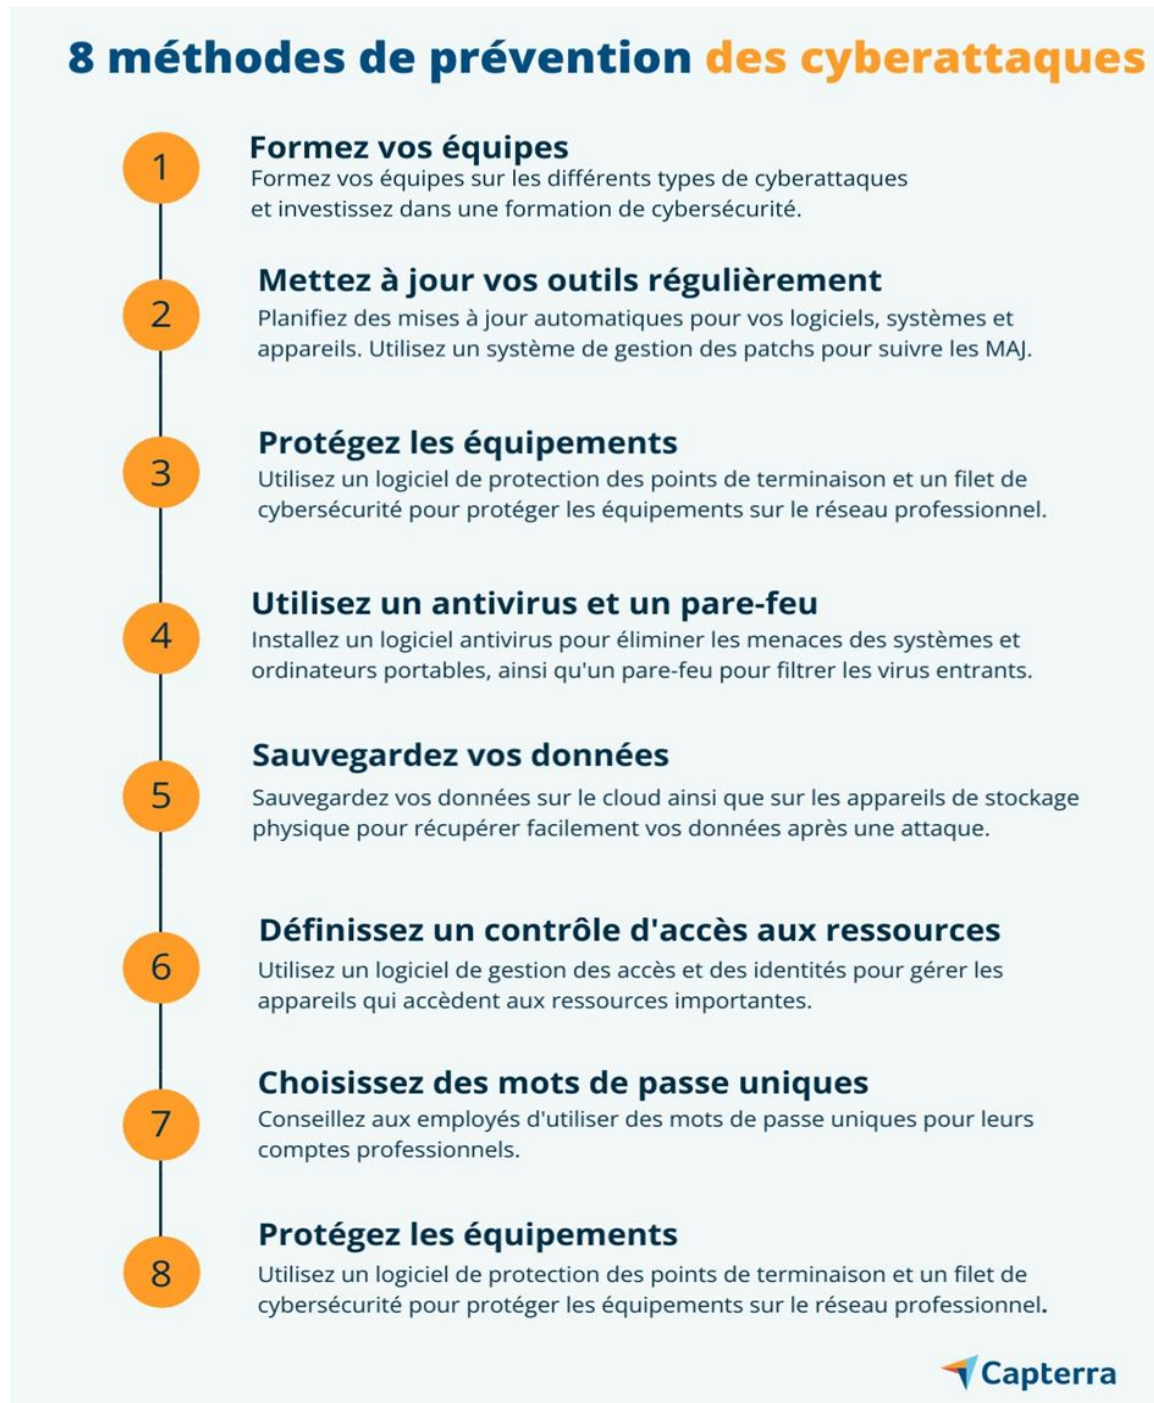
8 méthodes de prévention des cyberattaques

1

Formez vos équipes

Formez vos équipes sur les différents types de cyberattaques et investissez dans une formation de cybersécurité.

2

Mettez à jour vos outils régulièrement

Planifiez des mises à jour automatiques pour vos logiciels, systèmes et appareils. Utilisez un système de gestion des patchs pour suivre les MAJ.

3

Protégez les équipements

Utilisez un logiciel de protection des points de terminaison et un filet de cybersécurité pour protéger les équipements sur le réseau professionnel.

4

Utilisez un antivirus et un pare-feu

Installez un logiciel antivirus pour éliminer les menaces des systèmes et ordinateurs portables, ainsi qu'un pare-feu pour filtrer les virus entrants.

5

Sauvegardez vos données

Sauvegardez vos données sur le cloud ainsi que sur les appareils de stockage physique pour récupérer facilement vos données après une attaque.

6

Définissez un contrôle d'accès aux ressources

Utilisez un logiciel de gestion des accès et des identités pour gérer les appareils qui accèdent aux ressources importantes.

7

Choisissez des mots de passe uniques

Conseillez aux employés d'utiliser des mots de passe uniques pour leurs comptes professionnels.

8

Protégez les équipements

Utilisez un logiciel de protection des points de terminaison et un filet de cybersécurité pour protéger les équipements sur le réseau professionnel.

Capterra